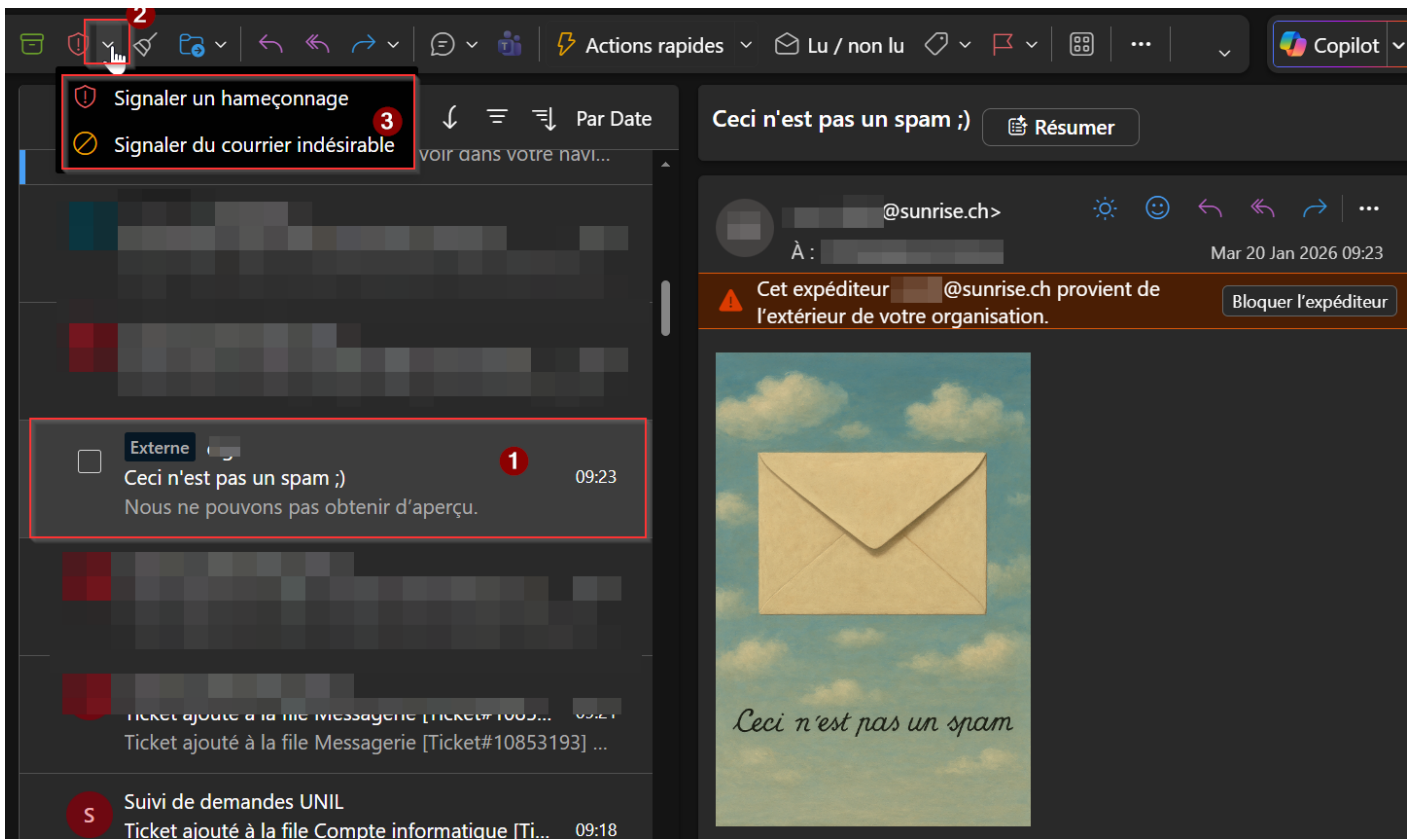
2

Actions rapides Lu / non lu Copilot

Signaler un hameçonnage 3
Signaler du courrier indésirable

Par Date

voir dans votre navi...

Ceci n'est pas un spam ;) Résumer

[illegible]@sunrise.ch>
À : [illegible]
Mar 20 Jan 2026 09:23

Cet expéditeur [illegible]@sunrise.ch provient de l'extérieur de votre organisation.
Bloquer l'expéditeur

Externe
1
Ceci n'est pas un spam ;) 09:23
Nous ne pouvons pas obtenir d'aperçu.

Ticket ajouté à la file Messagerie [Ticket#1085...
Ticket ajouté à la file Messagerie [Ticket#10853193] ...

S
Suivi de demandes UNIL
Ticket ajouté à la file Compte informatique [Ti... 09:18

Ceci n'est pas un spam